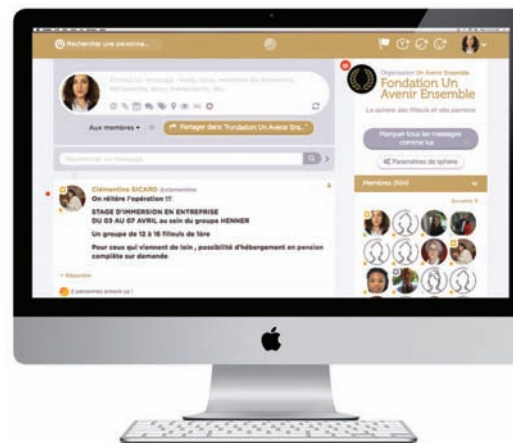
Rechercher une personne...

Aux membres ▾

Partager dans "Fondation Un Avenir Ens..."

Rechercher un message

Clémentine SICARD @clementine

On réitère l'opération !!!

STAGE D'IMMERSION EN ENTREPRISE
DU 03 AU 07 AVRIL au sein du groupe HENNER

Un groupe de 12 à 16 filleuls de 1ère

Pour ceux qui viennent de loin , possibilité d'hébergement en pension complète sur demande

+ Répondre

2 personnes aiment ça !

Organisation Un Avenir Ensemble
Fondation Un Avenir Ensemble

La sphère des filleuls et des parrains

Marquer tous les messages comme lus

Paramètres de sphère

Membres (504)

Suivants 8